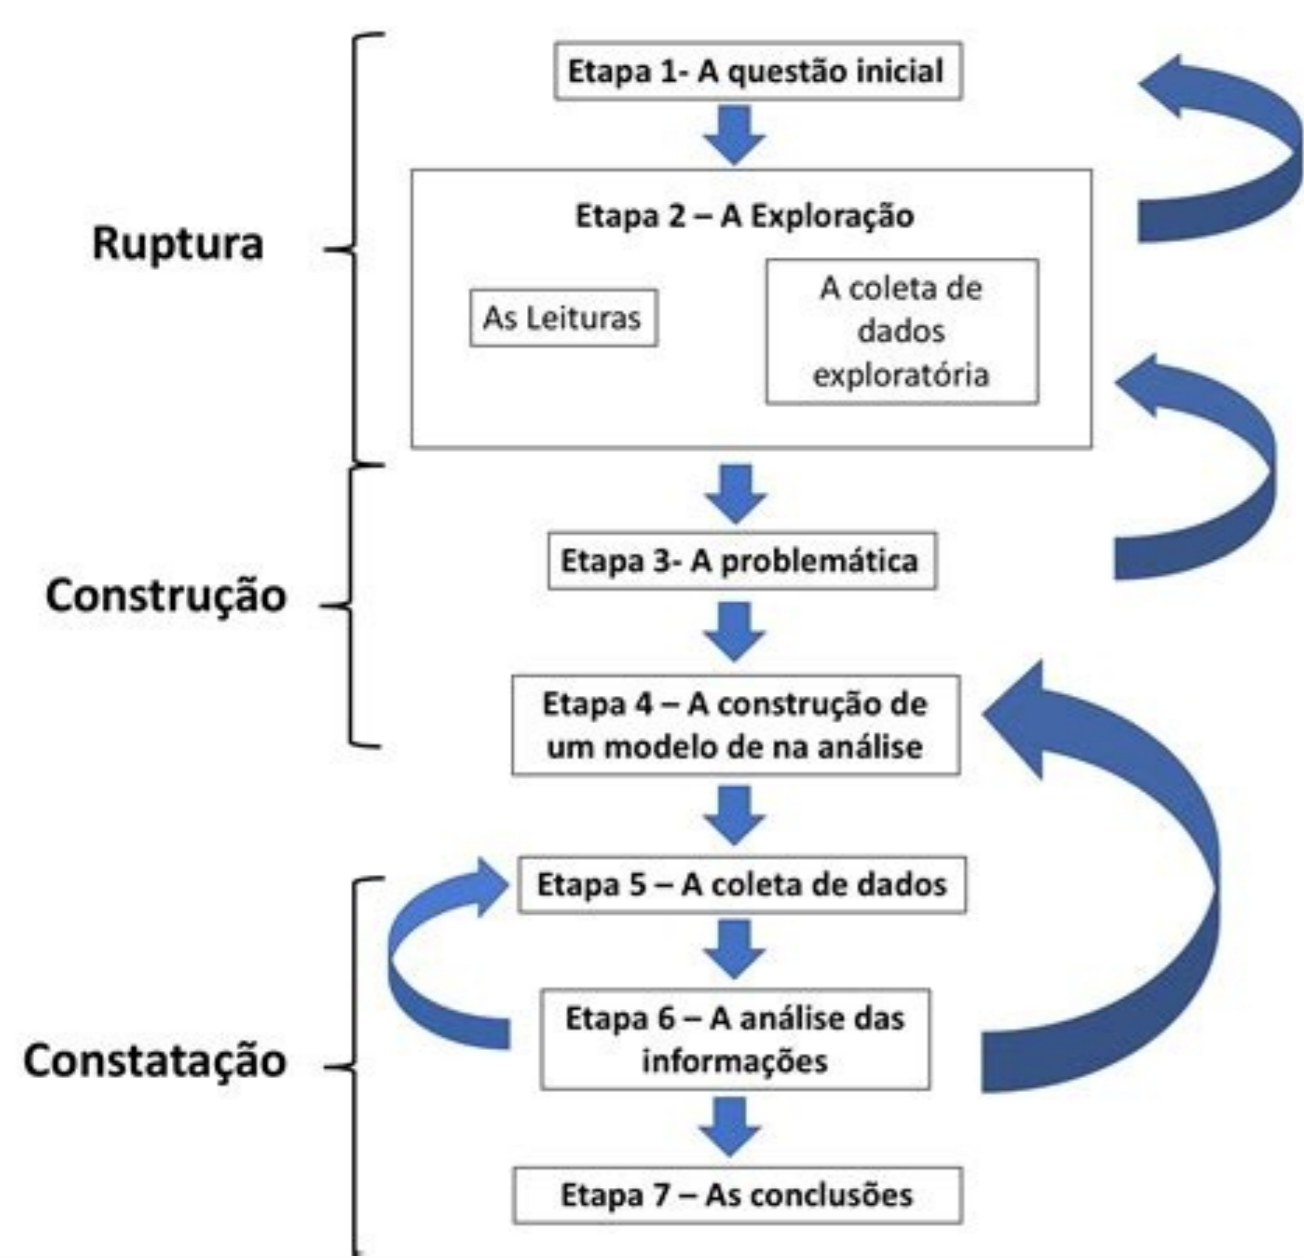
Ruptura

Etapa 1- A questão inicial

Etapa 2 – A Exploração

As Leituras

A coleta de dados exploratória

Construção

Etapa 3- A problemática

Etapa 4 – A construção de um modelo de na análise

Constatação

Etapa 5 – A coleta de dados

Etapa 6 – A análise das informações

Etapa 7 – As conclusões